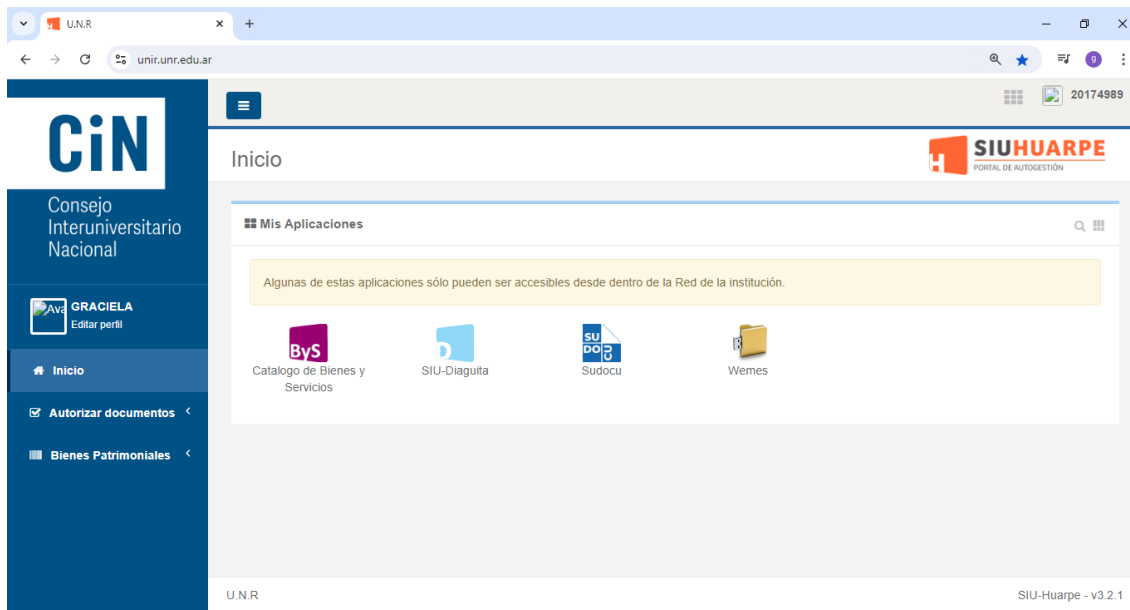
U.N.R
unir.unr.edu.ar
g
20174989

CiN
Consejo Interuniversitario Nacional

Ava GRACIELA
Editar perfil

Inicio
Autorizar documentos
Bienes Patrimoniales

Inicio
SIU HUARPE
PORTAL DE AUTOGESTIÓN

Mis Aplicaciones

Algunas de estas aplicaciones sólo pueden ser accesibles desde dentro de la Red de la institución.

ByS
Catalogo de Bienes y Servicios
D
SIU-Diaguita
SU DO CU
Sudocu
Wemes

U.N.R
SIU-Huarpe - v3.2.1